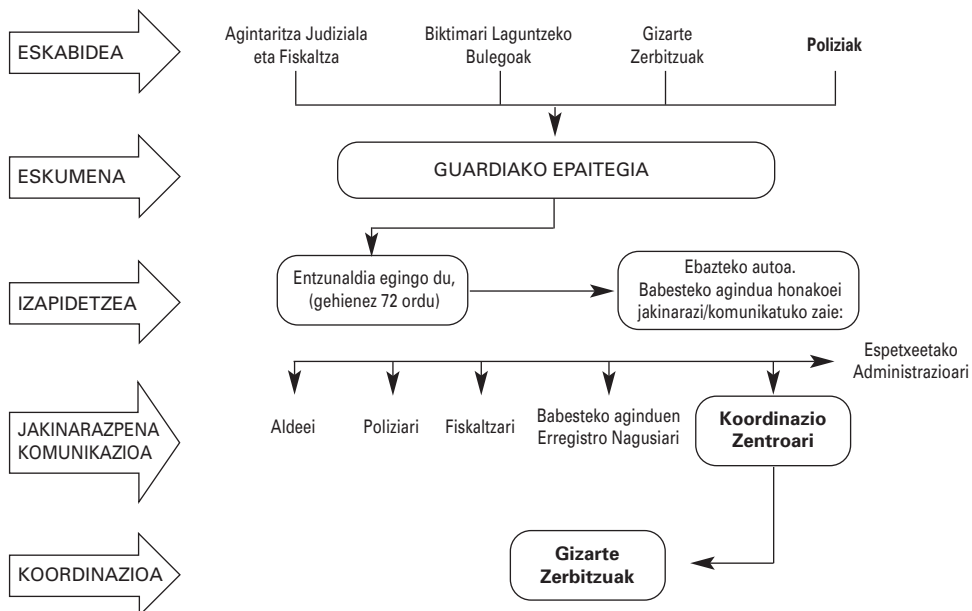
ESKABIDEA

Agintaritza Judiziala eta Fiskaltza

Biktimari Laguntzeko Bulegoak

Gizarte Zerbitzuak

Poliziak

ESKUMENA

GUARDIAKO EPAITEGIA

IZAPIDETZEA

Entzunaldia egingo du, (gehienez 72 ordu)

Ebazteko autoa. Babesteko agindua honakoei jakinarazi/komunikatuko zaie:

Espetxeetako Administrazioari

JAKINARAZPENA KOMUNIKAZIOA

Aldeei

Poliziari

Fiskaltzari

Babesteko aginduen Erregistro Nagusiari

Koordinazio Zentroari

KOORDINAZIOA

Gizarte Zerbitzuak